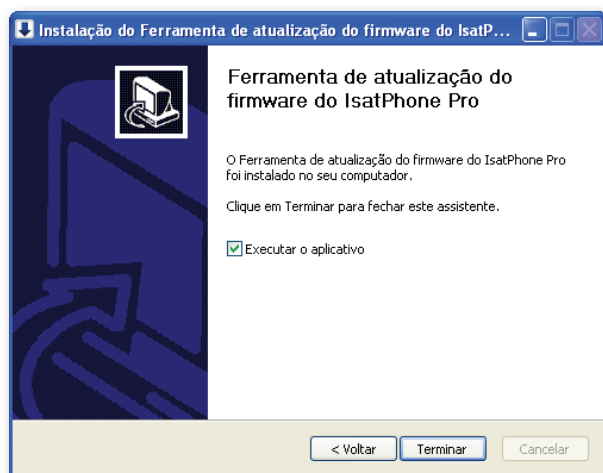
Instalação do Ferramenta de atualização do firmware do IsatP...

Ferramenta de atualização do firmware do IsatPhone Pro

O Ferramenta de atualização do firmware do IsatPhone Pro foi instalado no seu computador.

Clique em Terminar para fechar este assistente.

Executar o aplicativo

< Voltar
Terminar
Cancelar